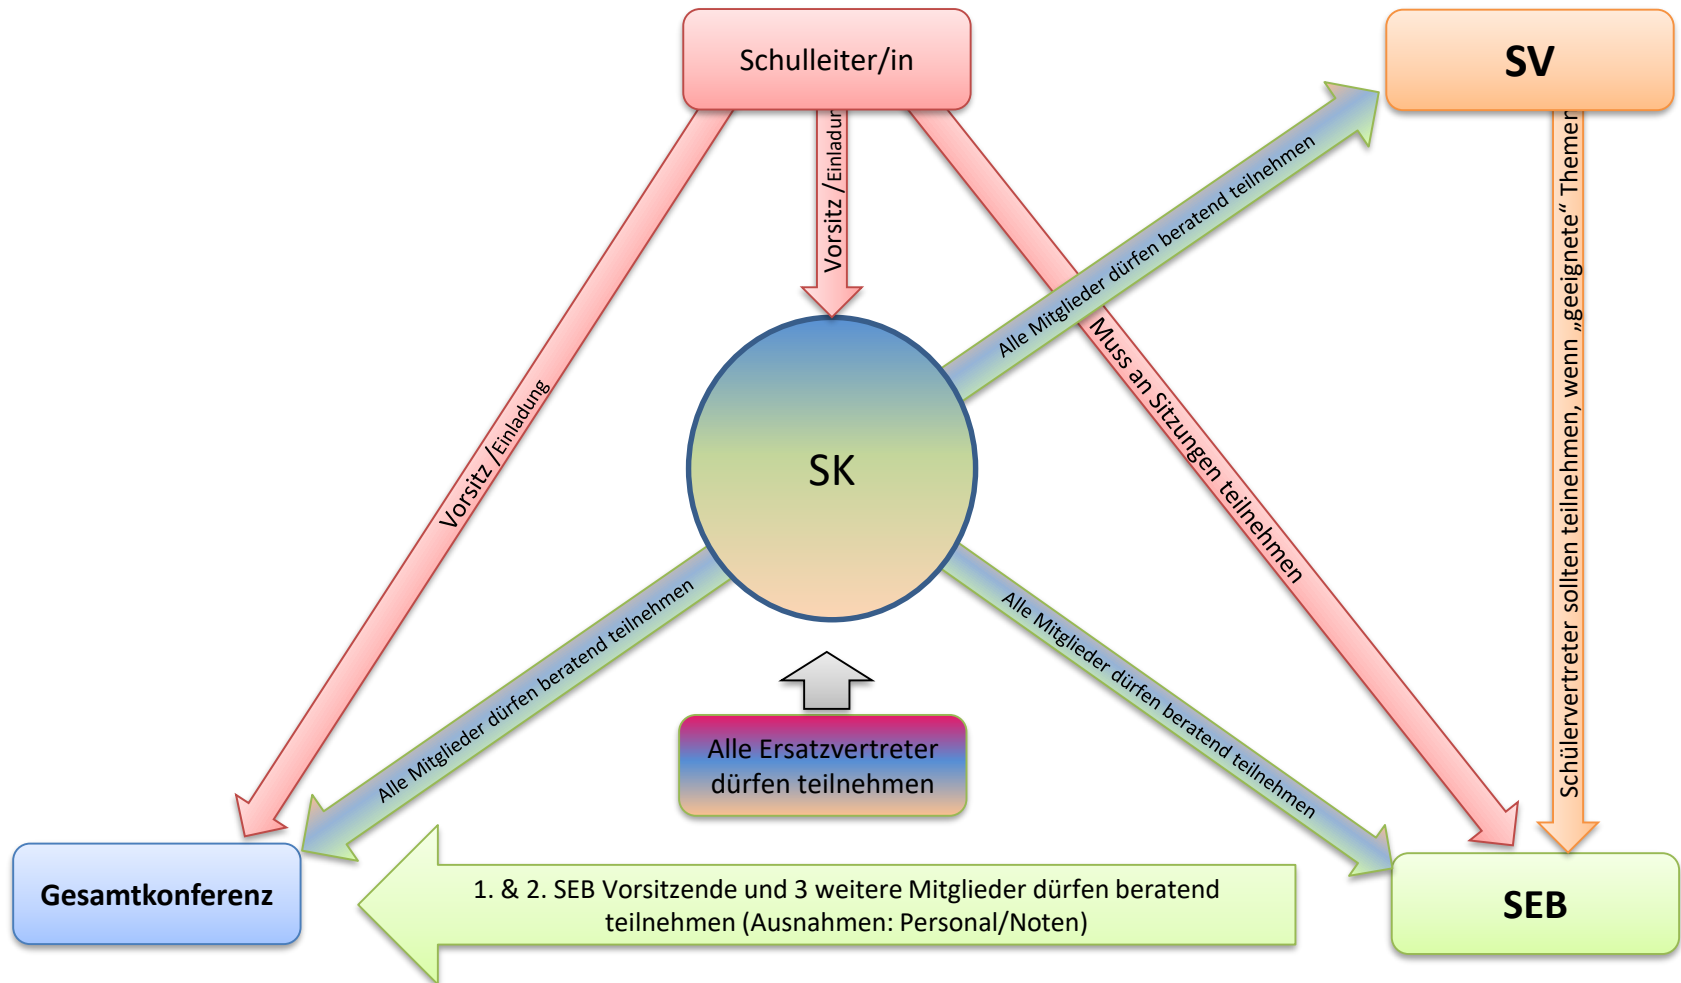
Schulleiter/in

SV

Vorsitz /Einladun

Vorsitz /Einladung

Alle Mitglieder dürfen beratend teilnehmen

Muss an Sitzungen teilnehmen

Schülervertreter sollten teilnehmen, wenn „geeignete" Themen

SK

Alle Mitglieder dürfen beratend teilnehmen

Alle Mitglieder dürfen beratend teilnehmen

Alle Ersatzvertreter dürfen teilnehmen

Gesamtkonferenz

1. & 2. SEB Vorsitzende und 3 weitere Mitglieder dürfen beratend teilnehmen (Ausnahmen: Personal/Noten)

SEB